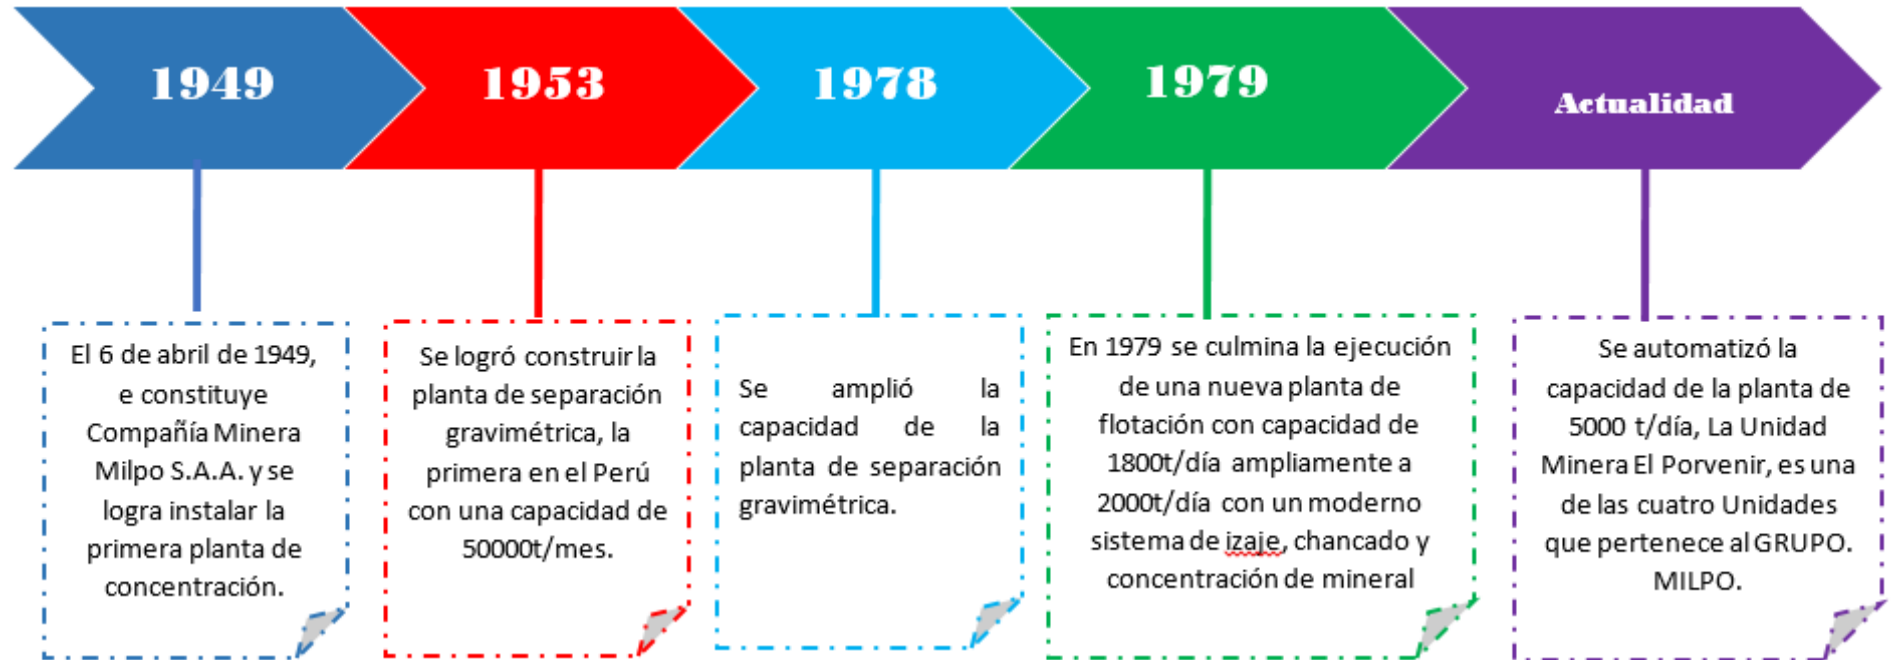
1949

1953

1978

1979

Actualidad

El 6 de abril de 1949, e constituye Compañía Minera Milpo S.A.A. y se logra instalar la primera planta de concentración.

Se logró construir la planta de separación gravimétrica, la primera en el Perú con una capacidad de 50000t/mes.

Se amplió la capacidad de la planta de separación gravimétrica.

En 1979 se culmina la ejecución de una nueva planta de flotación con capacidad de 1800t/día ampliamente a 2000t/día con un moderno sistema de izaje, chancado y concentración de mineral

Se automatizó la capacidad de la planta de 5000 t/día, La Unidad Minera El Porvenir, es una de las cuatro Unidades que pertenece al GRUPO. MILPO.